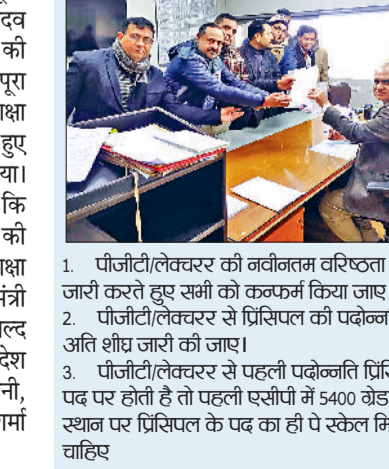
देव
की
पूरा
क्षा
हुए
या।
कि
की
क्षा
मंत्री
ल्द
देश
नी,
र्मा

1. पीजीटी/लेक्चरर की नवीनतम वरिष्ठता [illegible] जारी करते हुए सभी को कन्फर्म किया जाए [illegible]
2. पीजीटी/लेक्चरर से प्रिंसिपल की पदोन्न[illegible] अति शीघ्र जारी की जाए।
3. पीजीटी/लेक्चरर से पहली पदोन्नति प्रिं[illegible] पद पर होती है तो पहली एसीपी में 5400 ग्रेड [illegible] स्थान पर प्रिंसिपल के पद का ही पे स्केल मि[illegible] चाहिए